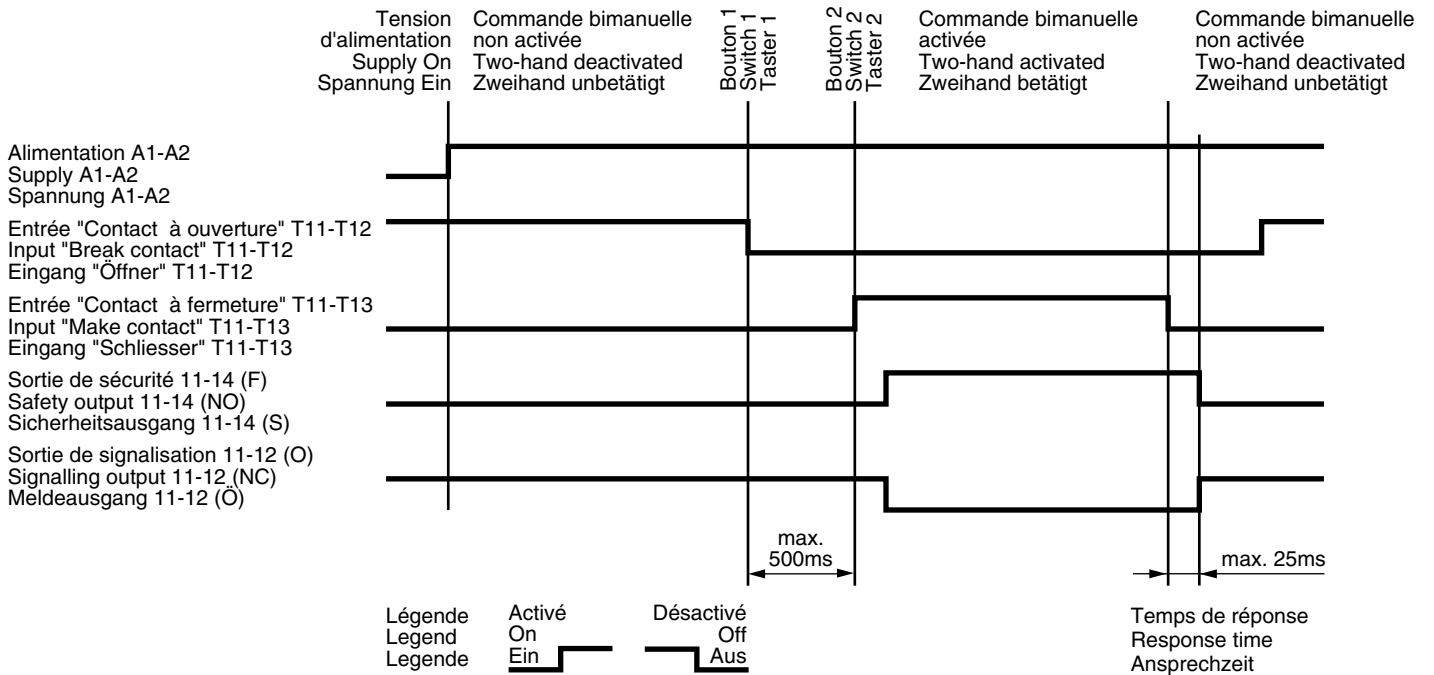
Tension d'alimentation
Supply On
Spannung Ein

Commande bimanuelle non activée
Two-hand deactivated
Zweihand unbetätigt

Bouton 1
Switch 1
Taster 1

Bouton 2
Switch 2
Taster 2

Commande bimanuelle activée
Two-hand activated
Zweihand betätigt

Commande bimanuelle non activée
Two-hand deactivated
Zweihand unbetätigt

Alimentation A1-A2
Supply A1-A2
Spannung A1-A2

Entrée "Contact à ouverture" T11-T12
Input "Break contact" T11-T12
Eingang "Öffner" T11-T12

Entrée "Contact à fermeture" T11-T13
Input "Make contact" T11-T13
Eingang "Schliesser" T11-T13

Sortie de sécurité 11-14 (F)
Safety output 11-14 (NO)
Sicherheitsausgang 11-14 (S)

Sortie de signalisation 11-12 (O)
Signalling output 11-12 (NC)
Meldeausgang 11-12 (Ö)

max. 500ms

max. 25ms

Légende
Legend
Legende

Activé
On
Ein

Désactivé
Off
Aus

Temps de réponse
Response time
Ansprechzeit